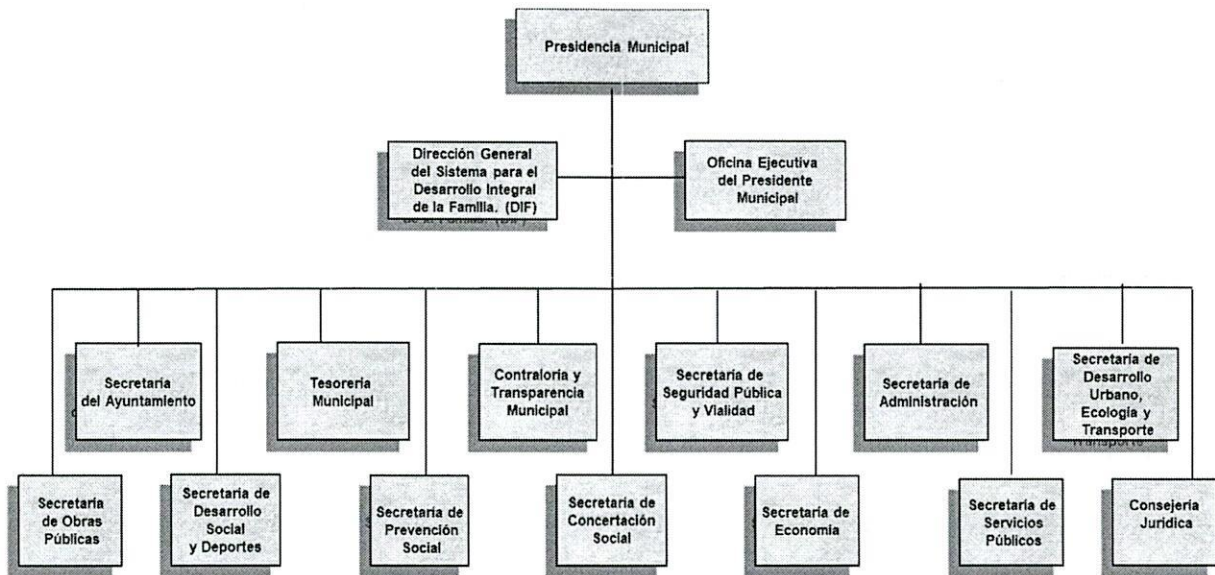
Presidencia Municipal

Dirección General del Sistema para el Desarrollo Integral de la Familia. (DIF)

Oficina Ejecutiva del Presidente Municipal

Secretaria del Ayuntamiento

Tesoreria Municipal

Contraloria y Transparencia Municipal

Secretaria de Seguridad Pública y Vialidad

Secretaria de Administración

Secretaria de Desarrollo Urbano, Ecología y Transporte

Secretaria de Obras Públicas

Secretaria de Desarrollo Social y Deportes

Secretaria de Prevención Social

Secretaria de Concertación Social

Secretaria de Economia

Secretaria de Servicios Públicos

Consejeria Juridica